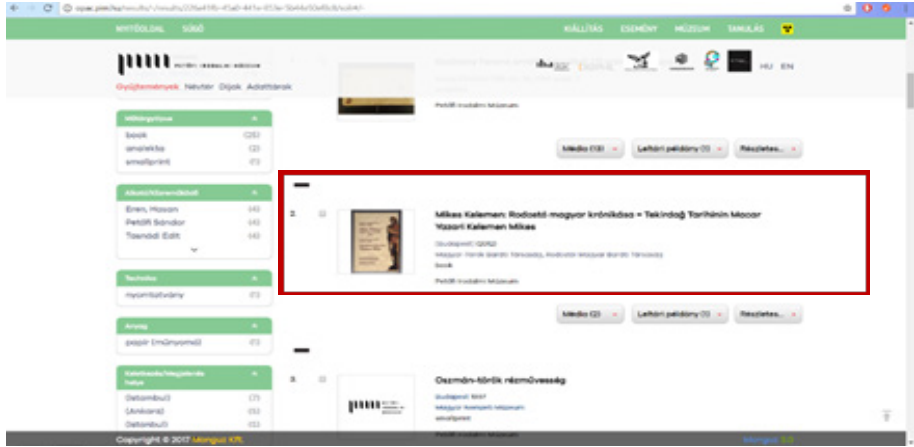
opac.pim.hu/results/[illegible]

NYITÓOLDAL SÚGÓ

KIÁLLÍTÁS ESEMÉNY MÚZEUM TANULÁS

HU EN

PETŐFI IRODALMI MÚZEUM

Gyűjtemények Névtér Díjak Adattárak

Művtípus

book (26)
aprónyomtatvány (2)
smallprint (1)

Alkotó/Közreműködő

Eren, Hasan (4)
Petőfi Sándor (4)
Tasnádi Edit (4)

Technika

nyomtatvány (1)

Anyag

papír (műnyomó) (1)

Keletkezés/Megjelenés helye

Debrecen (7)
(Ankara) (5)
Debrecen (5)

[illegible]

Petőfi Irodalmi Múzeum

Média (13) Leltári példány (1) Részletes...

2. Mikes Kelemen: Rodostó magyar krónikása = Tekirdağ Tarihinin Macar Yazarı Kelemen Mikes

(Budapest) (2012)
Magyar-Török Baráti Társaság, Rodostói Magyar Baráti Társaság
book

Petőfi Irodalmi Múzeum

Média (2) Leltári példány (1) Részletes...

3. Oszmán-török részművesség

Budapest 1937
Magyar Nemzeti Múzeum
smallprint

Petőfi Irodalmi Múzeum

Copyright © 2017 Monguz Kft.

Monguz 3.5